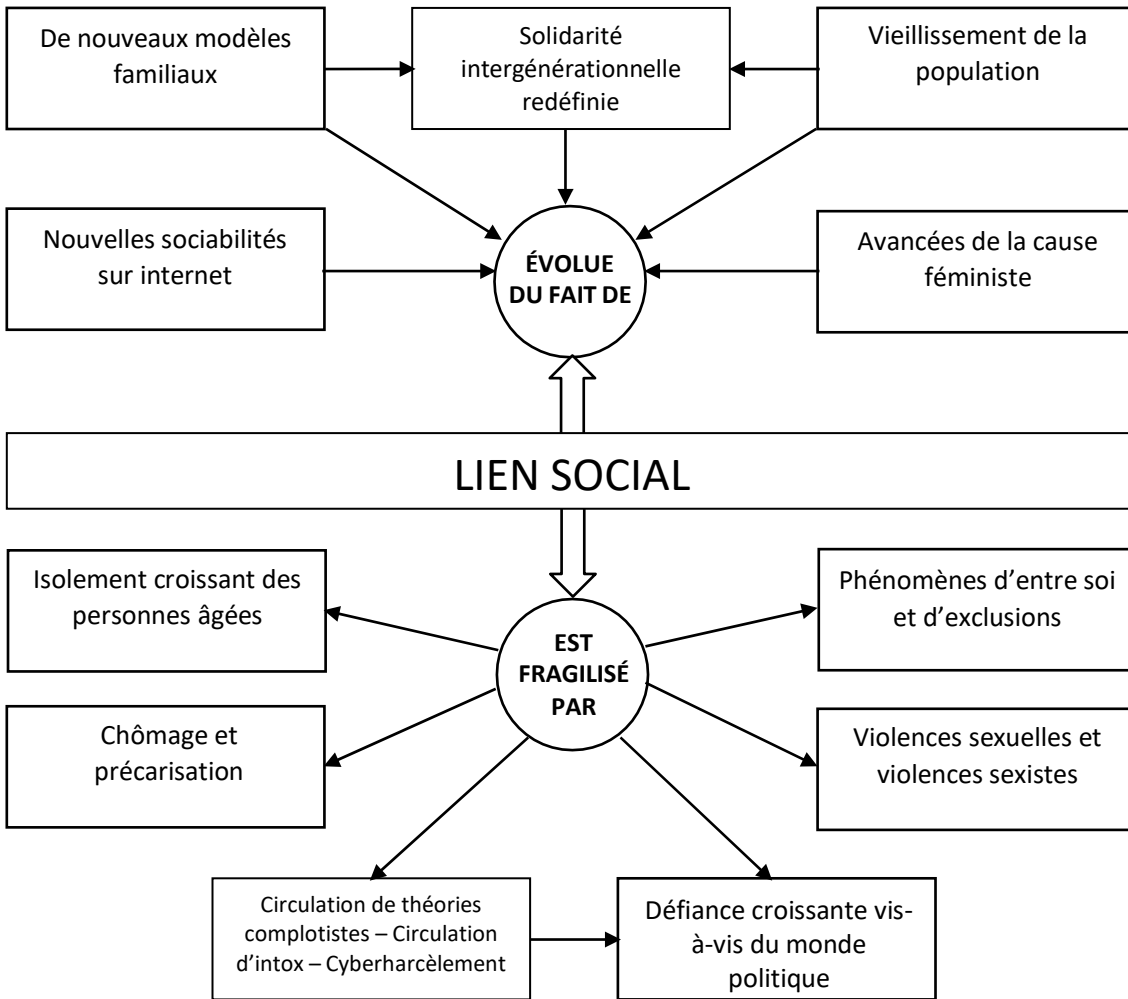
De nouveaux modèles familiaux

Solidarité intergénérationnelle redéfinie

Vieillissement de la population

Nouvelles sociabilités sur internet

ÉVOLUE DU FAIT DE

Avancées de la cause féministe

LIEN SOCIAL

Isolement croissant des personnes âgées

EST FRAGILISÉ PAR

Phénomènes d'entre soi et d'exclusions

Chômage et précarisation

Violences sexuelles et violences sexistes

Circulation de théories complotistes – Circulation d'intox – Cyberharcèlement

Défiance croissante vis-à-vis du monde politique